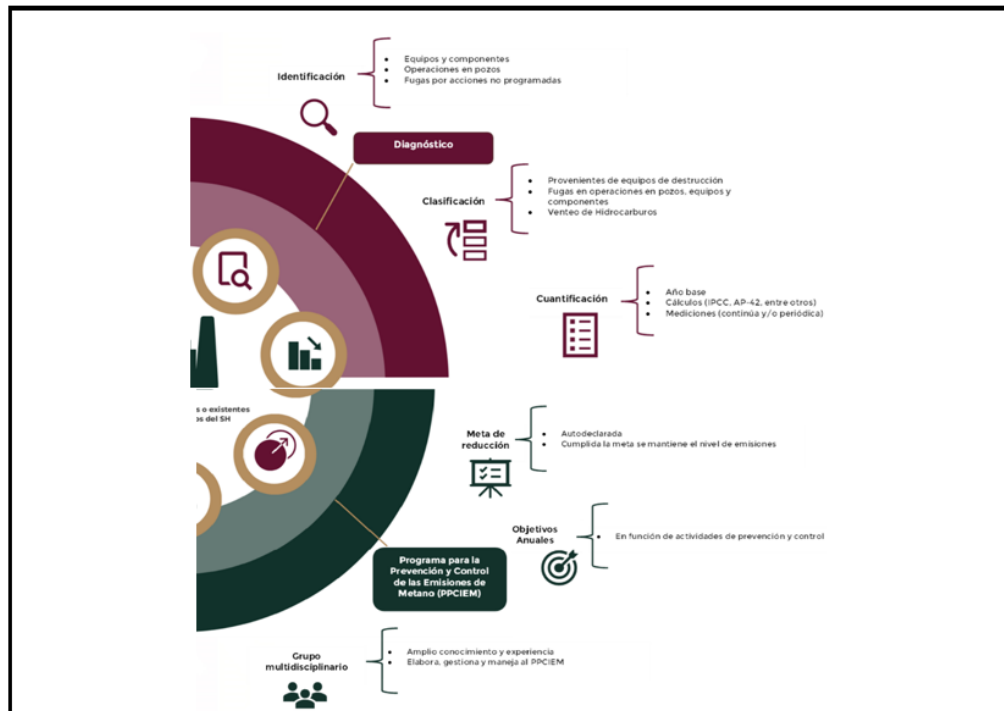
Identificación

- Equipos y componentes
- Operaciones en pozos
- Fugas por acciones no programadas

Diagnóstico

Clasificación

- Provenientes de equipos de destrucción
- Fugas en operaciones en pozos, equipos y componentes
- Venteo de Hidrocarburos

Cuantificación

- Año base
- Cálculos (IPCC, AP-42, entre otros)
- Mediciones (continúa y/o periódica)

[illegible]s o existentes
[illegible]s del SH

Meta de reducción

- Autodeclarada
- Cumplida la meta se mantiene el nivel de emisiones

Objetivos Anuales

- En función de actividades de prevención y control

Programa para la Prevención y Control de las Emisiones de Metano (PPCIEM)

Grupo multidisciplinario

- Amplio conocimiento y experiencia
- Elabora, gestiona y maneja al PPCIEM